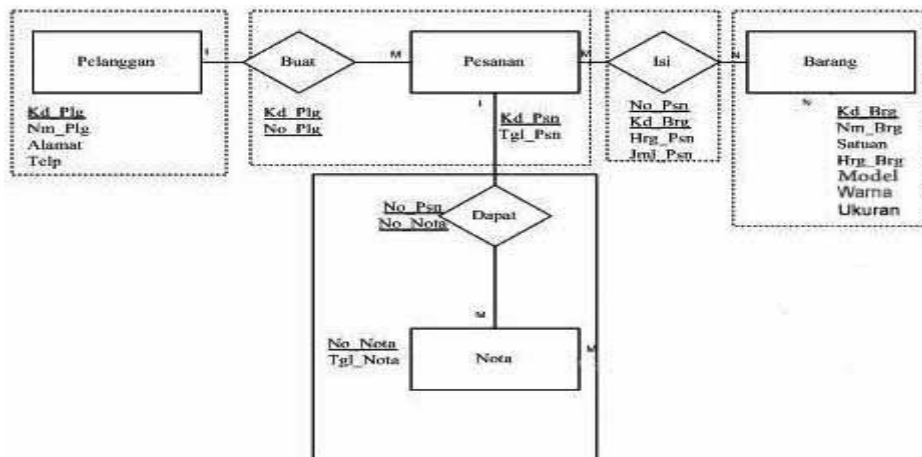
Pelanggan

1

Buat

M

Pesanan

M

Isi

N

Barang

Kd_Plg
Nm_Plg
Alamat
Telp

Kd_Plg
No_Plg

1

Kd_Psn
Tgl_Psn

No_Psn
Kd_Brg
Hrg_Psn
Jml_Psn

N

Kd_Brg
Nm_Brg
Satuan
Hrg_Brg
Model
Warna
Ukuran

No_Psn
No_Nota

Dapat

M

No_Nota
Tgl_Nota

Nota

M